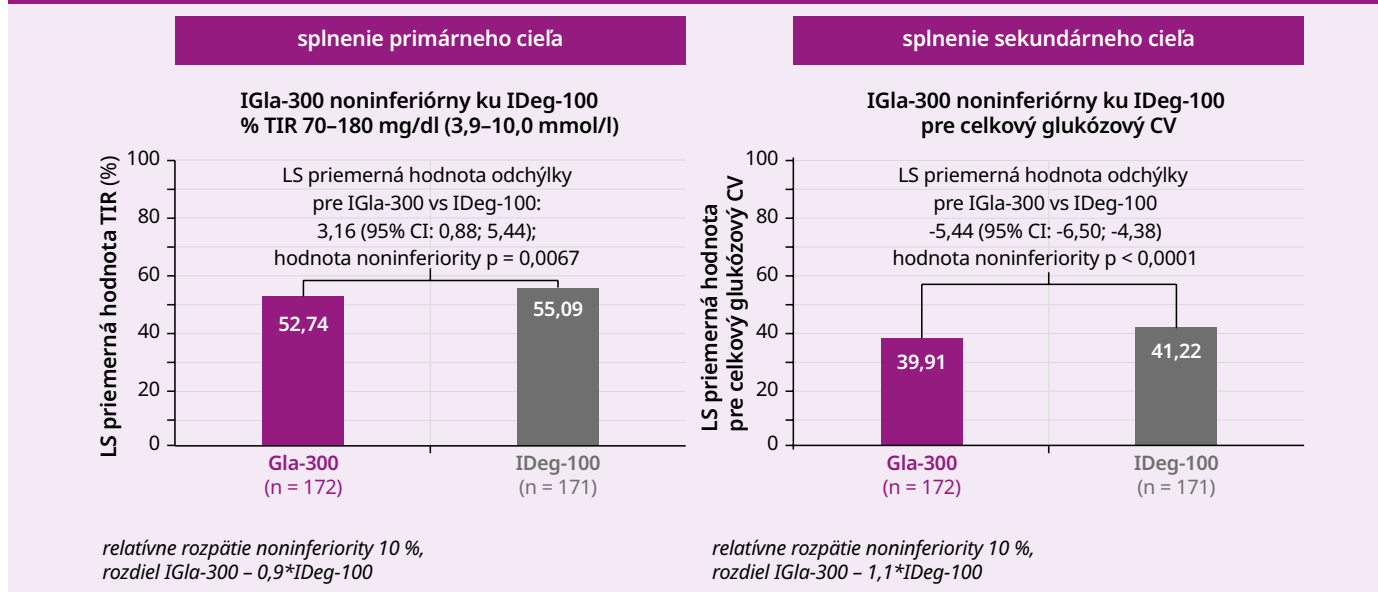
splnenie primárneho cieľa

IGla-300 noninferiórny ku IDeg-100
% TIR 70–180 mg/dl (3,9–10,0 mmol/l)

LS priemerná hodnota TIR (%)

100
80
60
40
20
0

LS priemerná hodnota odchýlky pre IGla-300 vs IDeg-100: 3,16 (95% CI: 0,88; 5,44); hodnota noninferiority p = 0,0067

52,74
55,09

Gla-300
(n = 172)
IDeg-100
(n = 171)

relatívne rozpätie noninferiority 10 %, rozdiel IGla-300 – 0,9*IDeg-100

splnenie sekundárneho cieľa

IGla-300 noninferiórny ku IDeg-100
pre celkový glukózový CV

LS priemerná hodnota pre celkový glukózový CV

100
80
60
40
20
0

LS priemerná hodnota odchýlky pre IGla-300 vs IDeg-100 -5,44 (95% CI: -6,50; -4,38) hodnota noninferiority p < 0,0001

39,91
41,22

Gla-300
(n = 172)
IDeg-100
(n = 171)

relatívne rozpätie noninferiority 10 %, rozdiel IGla-300 – 1,1*IDeg-100